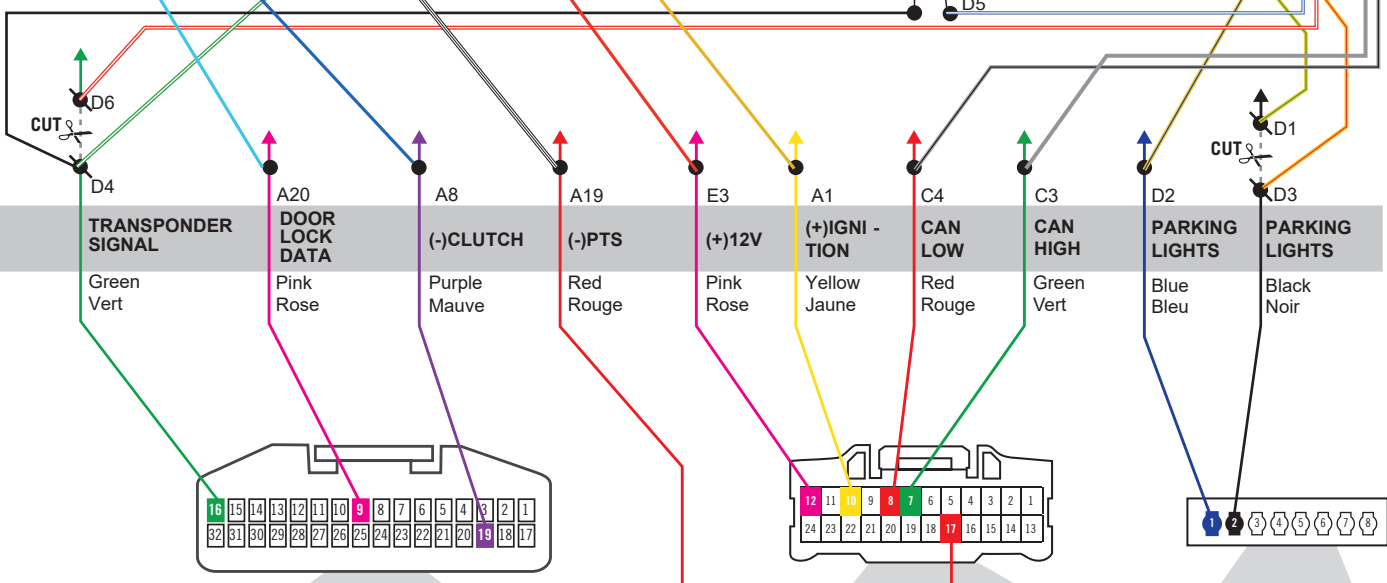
D5

D6

CUT

D4

A20

A8

A19

E3

A1

C4

C3

D2

D1

CUT

D3

| TRANSPONDER SIGNAL | DOOR LOCK DATA | (-)CLUTCH | (-)PTS | (+)12V | (+)IGNI - TION | CAN LOW | CAN HIGH | PARKING LIGHTS | PARKING LIGHTS |
|---|---|---|---|---|---|---|---|---|---|
| Green Vert | Pink Rose | Purple Mauve | Red Rouge | Pink Rose | Yellow Jaune | Red Rouge | Green Vert | Blue Bleu | Black Noir |

| 16 | 15 | 14 | 13 | 12 | 11 | 10 | 9 | 8 | 7 | 6 | 5 | 4 | 3 | 2 | 1 |
|---|---|---|---|---|---|---|---|---|---|---|---|---|---|---|---|
| 32 | 31 | 30 | 29 | 28 | 27 | 26 | 25 | 24 | 23 | 22 | 21 | 20 | 19 | 18 | 17 |

| 12 | 11 | 10 | 9 | 8 | 7 | 6 | 5 | 4 | 3 | 2 | 1 |
|---|---|---|---|---|---|---|---|---|---|---|---|
| 24 | 23 | 22 | 21 | 20 | 19 | 18 | 17 | 16 | 15 | 14 | 13 |

1 2 3 4 5 6 7 8